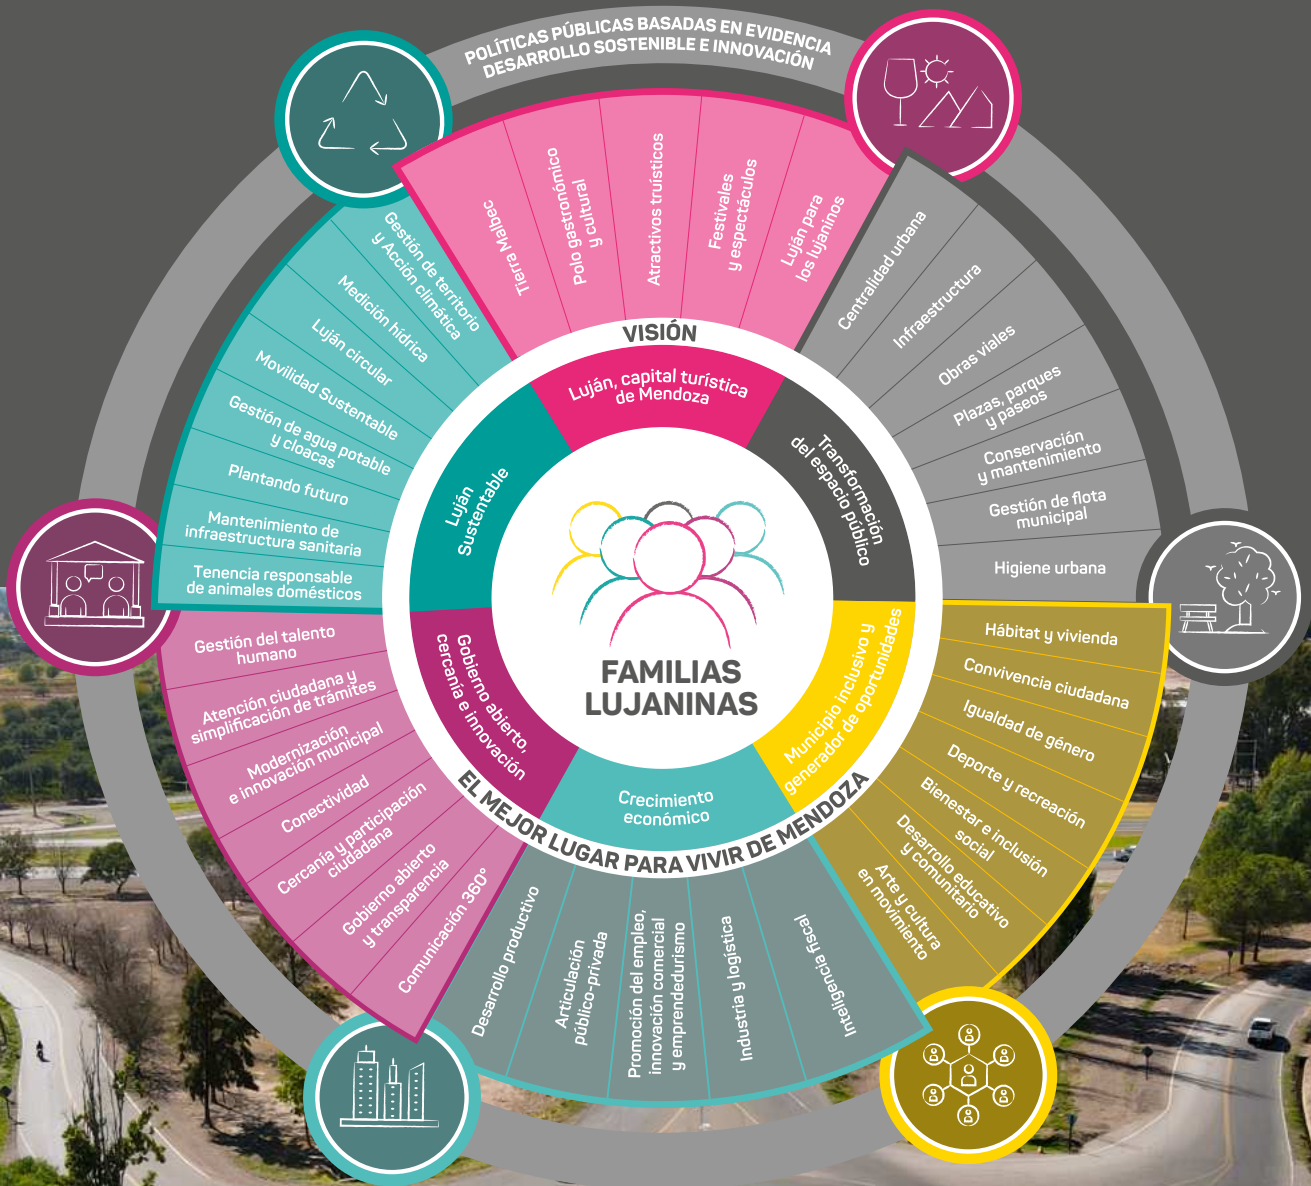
POLÍTICAS PÚBLICAS BASADAS EN EVIDENCIA
DESARROLLO SOSTENIBLE E INNOVACIÓN

Tierra Malbec
Polo gastronómico y cultural
Atractivos truísticos
Festivales y espectáculos
Luján para los lujaninos

Centralidad urbana
Infraestructura
Obras viales
Plazas, parques y paseos
Conservación y mantenimiento
Gestión de flota municipal
Higiene urbana

Hábitat y vivienda
Convivencia ciudadana
Igualdad de género
Deporte y recreación
Bienestar e inclusión social
Desarrollo educativo y comunitario
Arte y cultura en movimiento

Desarrollo productivo
Articulación público-privada
Promoción del empleo, innovación comercial y emprendedurismo
Industria y logística
Inteligencia fiscal

Gestión del talento humano
Atención ciudadana y simplificación de trámites
Modernización e innovación municipal
Conectividad
Cercanía y participación ciudadana
Gobierno abierto y transparencia
Comunicación 360°

Gestión de territorio y Acción climática
Medición hídrica
Luján circular
Movilidad Sustentable
Gestión de agua potable y cloacas
Plantando futuro
Mantenimiento de infraestructura sanitaria
Tenencia responsable de animales domésticos

VISIÓN
Luján, capital turística de Mendoza
Transformación del espacio público
Municipio inclusivo y generador de oportunidades
Crecimiento económico
Gobierno abierto, cercanía e innovación
Luján Sustentable

FAMILIAS LUJANINAS

EL MEJOR LUGAR PARA VIVIR DE MENDOZA